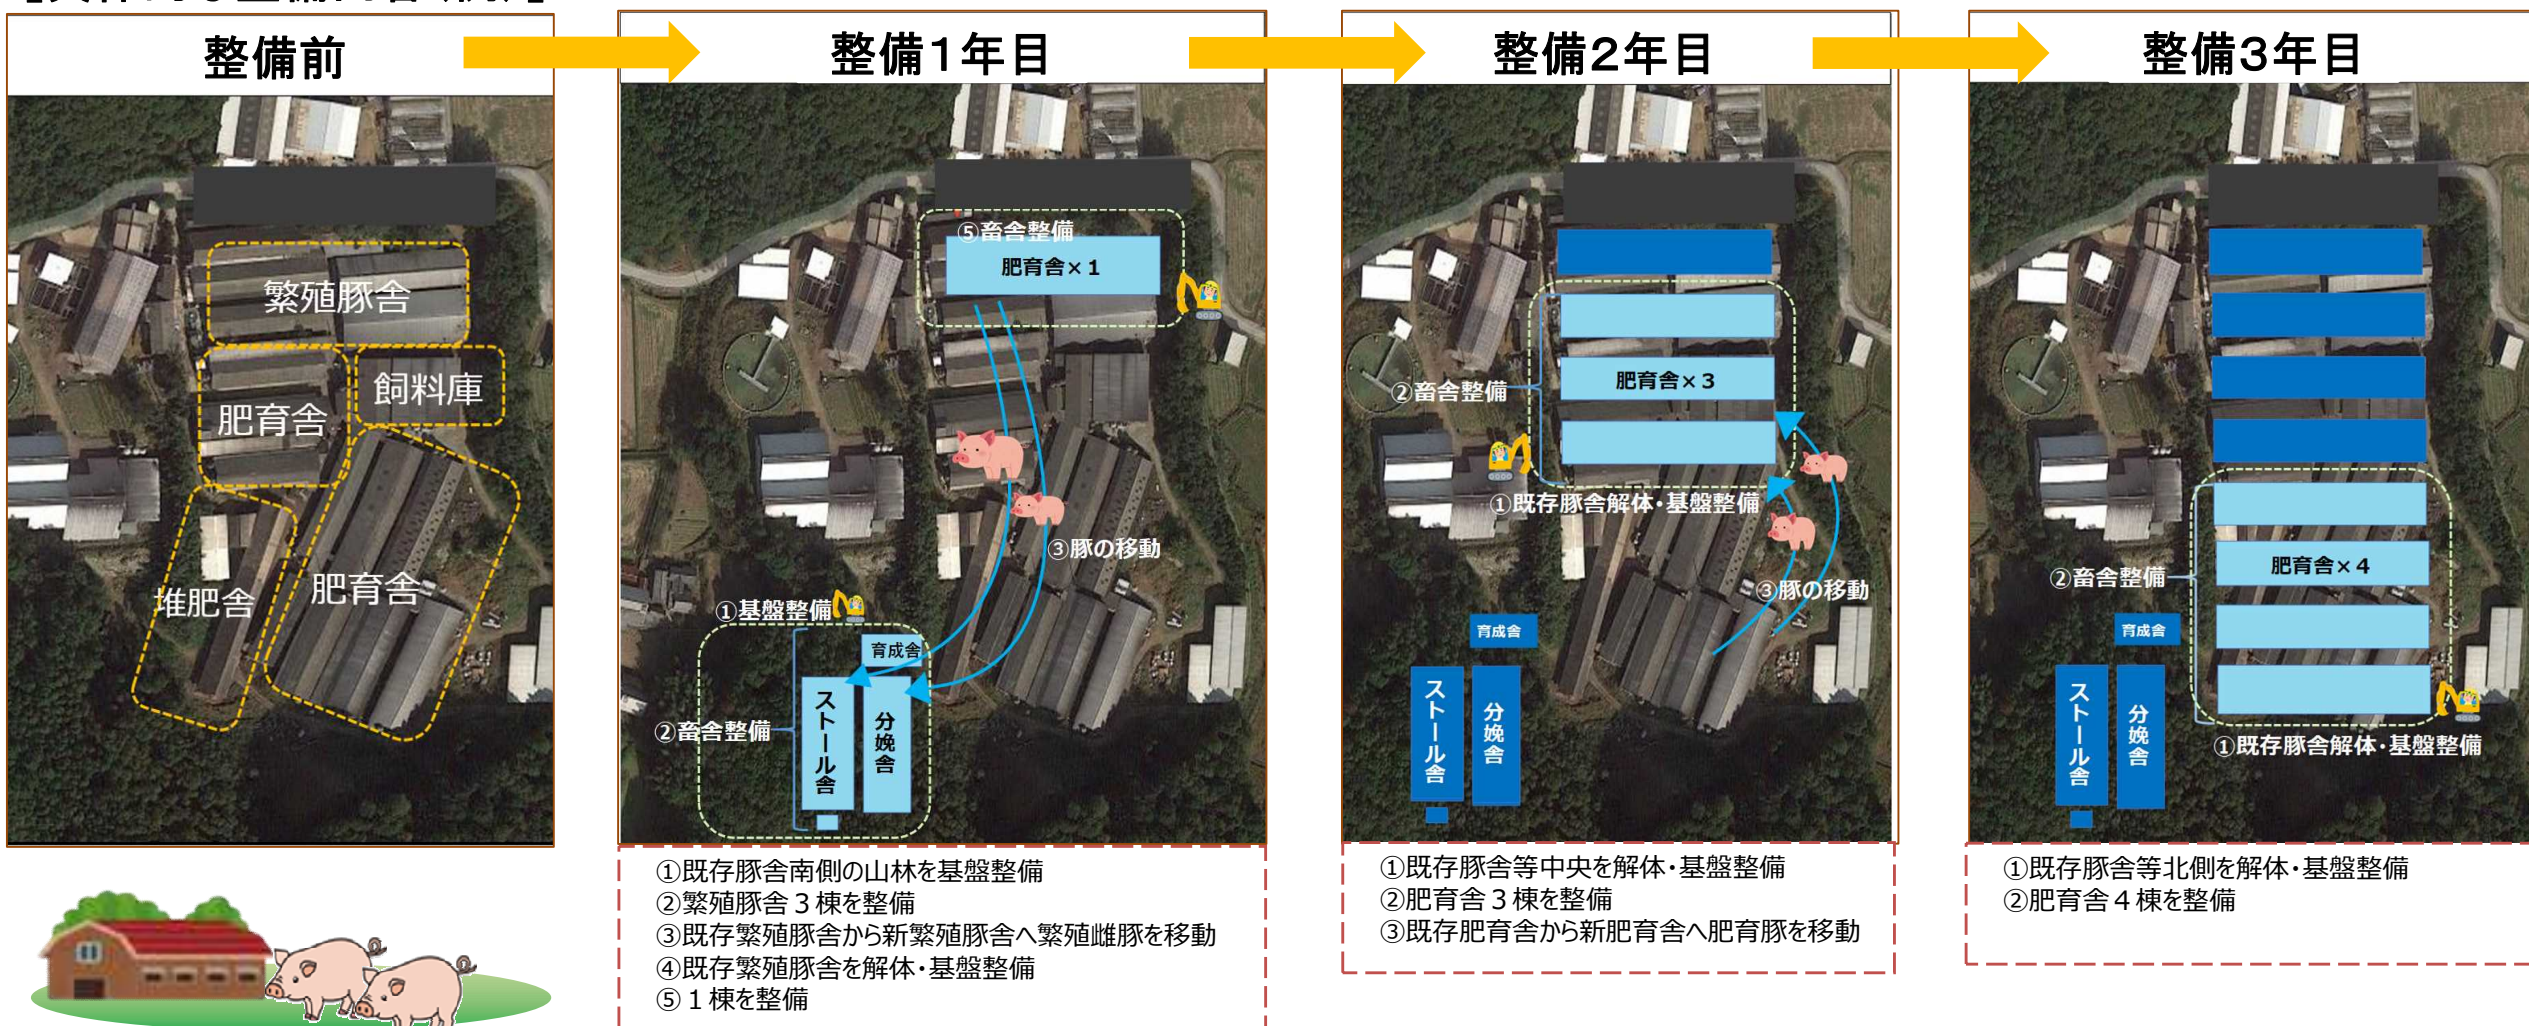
整備前

繁殖豚舎
飼料庫
肥育舎
堆肥舎
肥育舎

整備1年目

⑤畜舎整備
肥育舎×１
③豚の移動
①基盤整備
育成舎
②畜舎整備
ストール舎
分娩舎

①既存豚舎南側の山林を基盤整備
②繁殖豚舎３棟を整備
③既存繁殖豚舎から新繁殖豚舎へ繁殖雌豚を移動
④既存繁殖豚舎を解体・基盤整備
⑤１棟を整備

整備2年目

②畜舎整備
肥育舎×３
①既存豚舎解体・基盤整備
③豚の移動
育成舎
ストール舎
分娩舎

①既存豚舎等中央を解体・基盤整備
②肥育舎３棟を整備
③既存肥育舎から新肥育舎へ肥育豚を移動

整備3年目

肥育舎×４
②畜舎整備
育成舎
ストール舎
分娩舎
①既存豚舎解体・基盤整備

①既存豚舎等北側を解体・基盤整備
②肥育舎４棟を整備